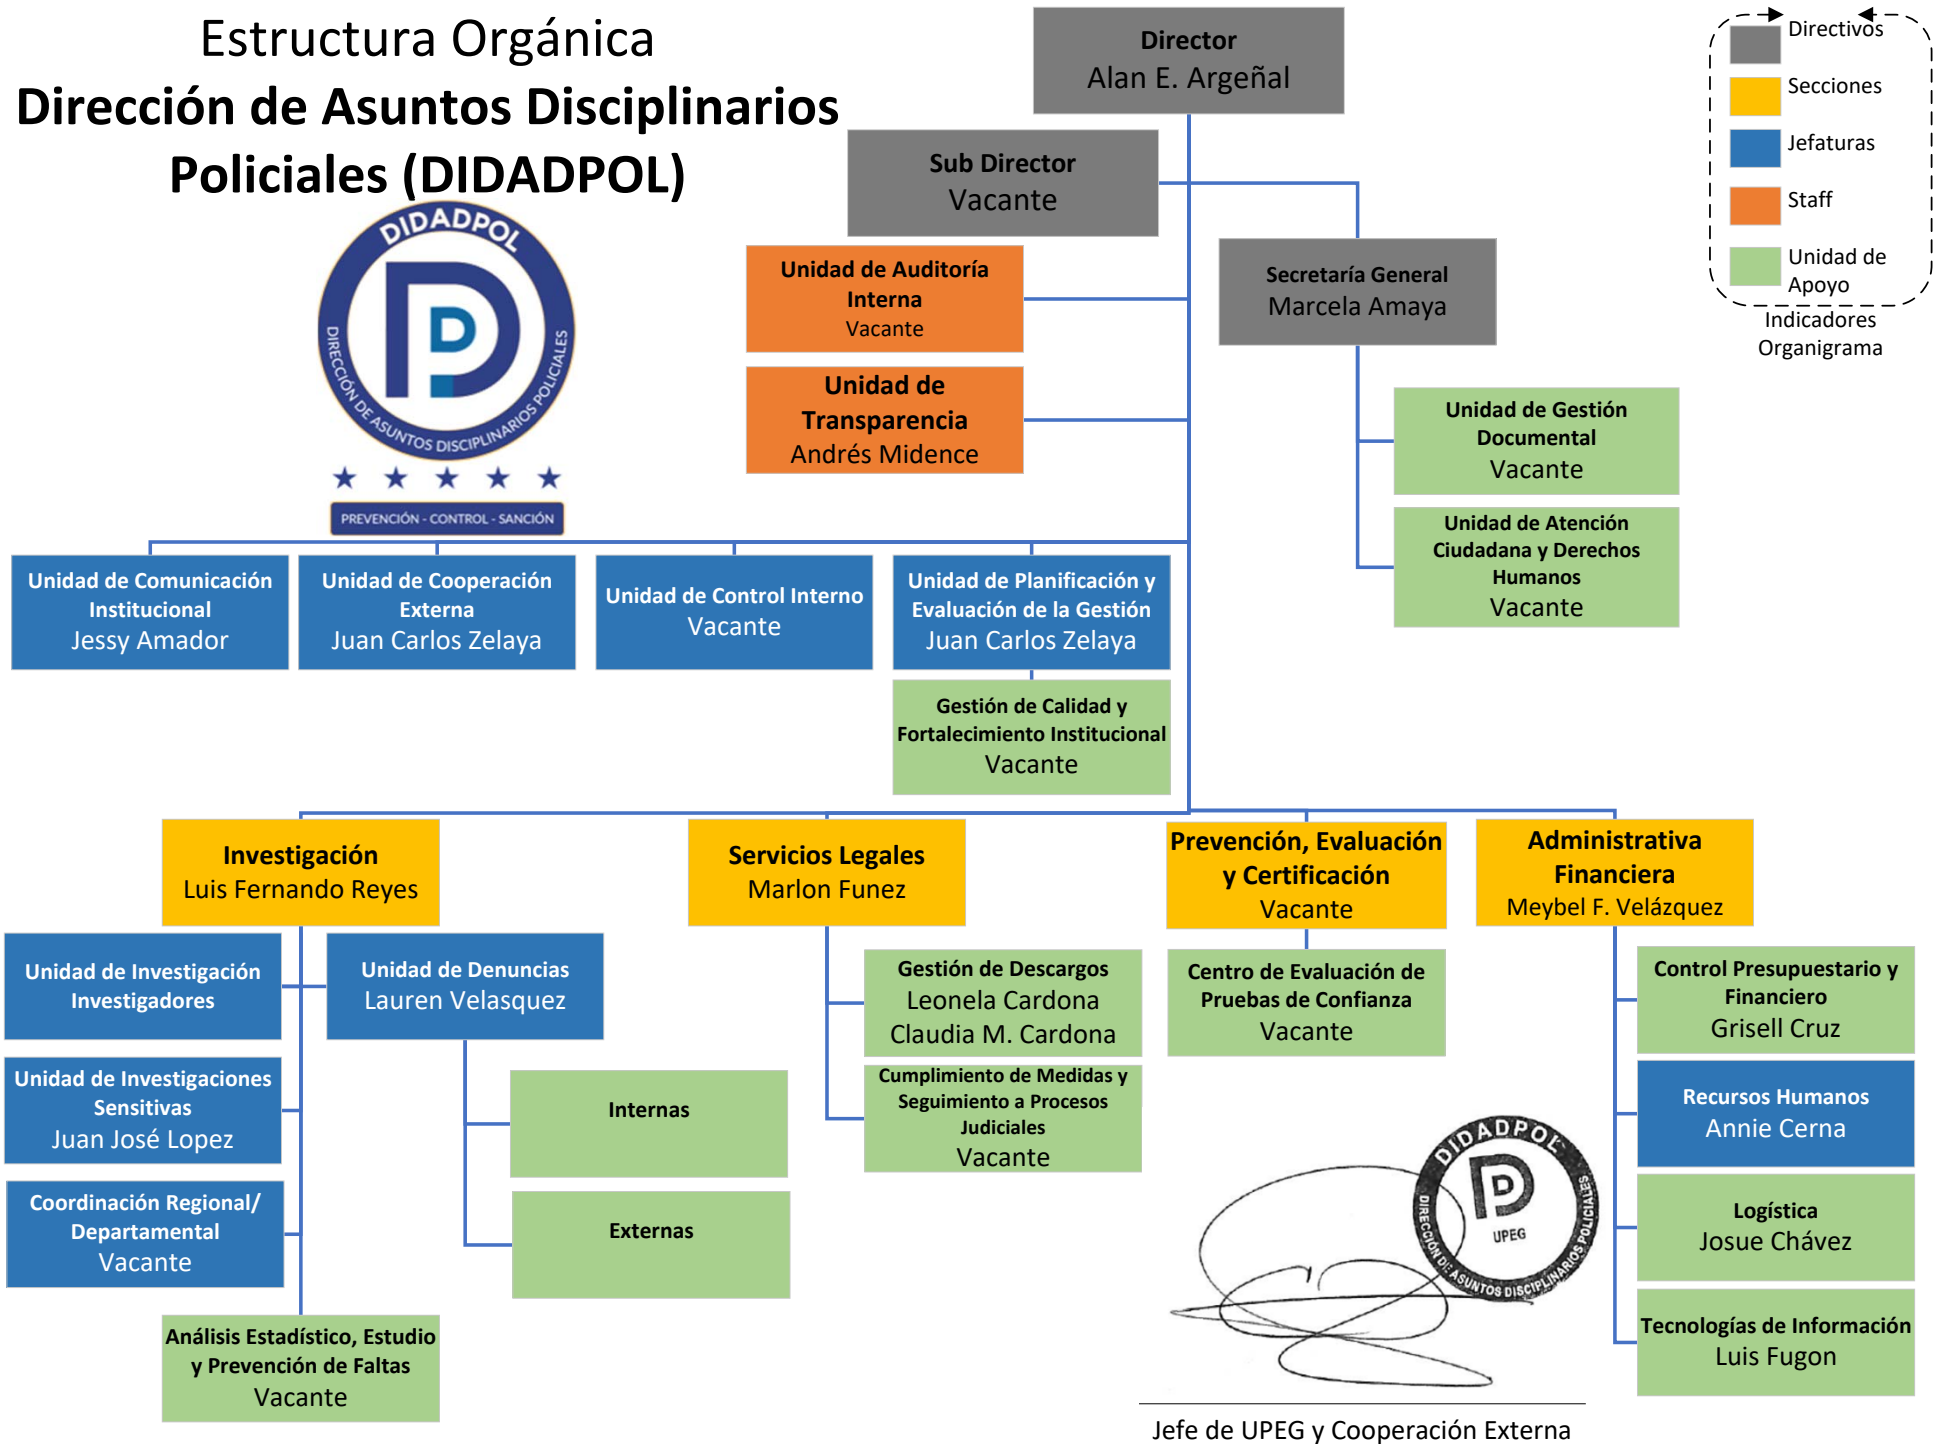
Estructura Orgánica
Dirección de Asuntos Disciplinarios Policiales (DIDADPOL)

DIDADPOL
DIRECCIÓN DE ASUNTOS DISCIPLINARIOS POLICIALES
PREVENCIÓN - CONTROL - SANCIÓN

Director
Alan E. Argeñal

Sub Director
Vacante

Secretaría General
Marcela Amaya

Directivos
Secciones
Jefaturas
Staff
Unidad de Apoyo
Indicadores Organigrama

Unidad de Auditoría Interna
Vacante

Unidad de Transparencia
Andrés Midence

Unidad de Gestión Documental
Vacante

Unidad de Atención Ciudadana y Derechos Humanos
Vacante

Unidad de Comunicación Institucional
Jessy Amador

Unidad de Cooperación Externa
Juan Carlos Zelaya

Unidad de Control Interno
Vacante

Unidad de Planificación y Evaluación de la Gestión
Juan Carlos Zelaya

Gestión de Calidad y Fortalecimiento Institucional
Vacante

Investigación
Luis Fernando Reyes

Servicios Legales
Marlon Funez

Prevención, Evaluación y Certificación
Vacante

Administrativa Financiera
Meybel F. Velázquez

Unidad de Investigación Investigadores

Unidad de Denuncias
Lauren Velasquez

Gestión de Descargos
Leonela Cardona
Claudia M. Cardona

Centro de Evaluación de Pruebas de Confianza
Vacante

Control Presupuestario y Financiero
Grisell Cruz

Unidad de Investigaciones Sensitivas
Juan José Lopez

Internas

Cumplimiento de Medidas y Seguimiento a Procesos Judiciales
Vacante

Recursos Humanos
Annie Cerna

Coordinación Regional/ Departamental
Vacante

Externas

Logística
Josue Chávez

Análisis Estadístico, Estudio y Prevención de Faltas
Vacante

DIDADPOL
UPEG
DIRECCIÓN DE ASUNTOS DISCIPLINARIOS POLICIALES

Tecnologías de Información
Luis Fugon

Jefe de UPEG y Cooperación Externa